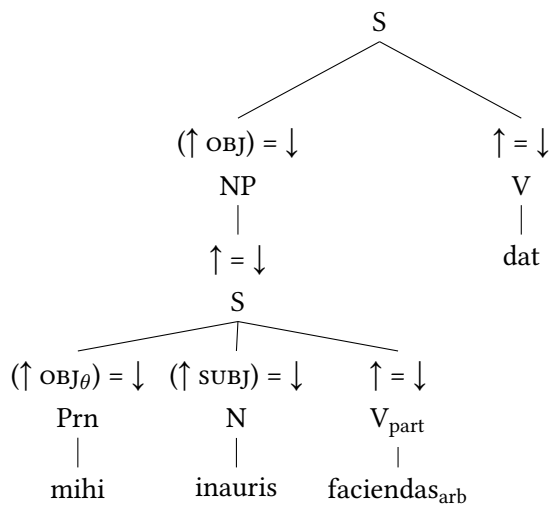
S

$(\uparrow \text{OBJ}) = \downarrow$
NP
$\uparrow = \downarrow$
S

$\uparrow = \downarrow$
V
dat

$(\uparrow \text{OBJ}_\theta) = \downarrow$
Prn
mihi

$(\uparrow \text{SUBJ}) = \downarrow$
N
inauris

$\uparrow = \downarrow$
$\text{V}_{\text{part}}$
$\text{faciendas}_{\text{arb}}$